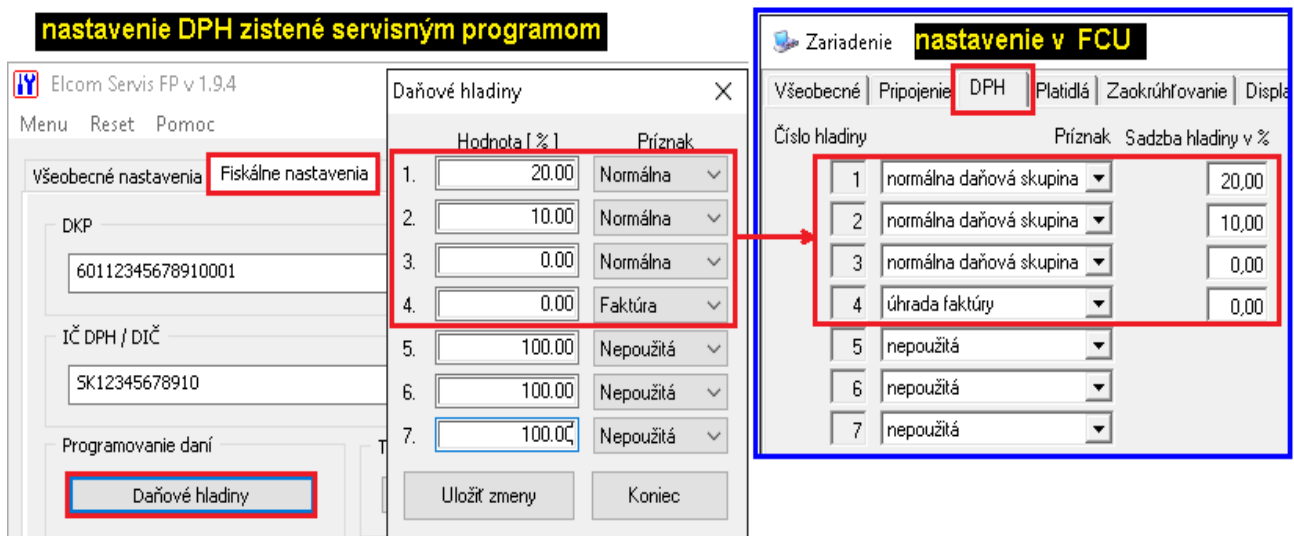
nastavenie DPH zistené servisným programom

Elcom Servis FP v 1.9.4
Menu Reset Pomoc

Všeobecné nastavenia | Fiskálne nastavenia

DKP
60112345678910001

IČ DPH / DIČ
SK12345678910

Programovanie daní
Daňové hladiny

Daňové hladiny

| | Hodnota [ % ] | Príznak |
|---|---|---|
| 1. | 20.00 | Normálna |
| 2. | 10.00 | Normálna |
| 3. | 0.00 | Normálna |
| 4. | 0.00 | Faktúra |
| 5. | 100.00 | Nepoužitá |
| 6. | 100.00 | Nepoužitá |
| 7. | 100.0C | Nepoužitá |

Uložiť zmeny   Koniec

Zariadenie nastavenie v FCU

Všeobecné | Pripojenie | DPH | Platidlá | Zaokrúhľovanie | Displa

| Číslo hladiny | Príznak | Sadzba hladiny v % |
|---|---|---|
| 1 | normálna daňová skupina | 20,00 |
| 2 | normálna daňová skupina | 10,00 |
| 3 | normálna daňová skupina | 0,00 |
| 4 | úhrada faktúry | 0,00 |
| 5 | nepoužitá | |
| 6 | nepoužitá | |
| 7 | nepoužitá | |